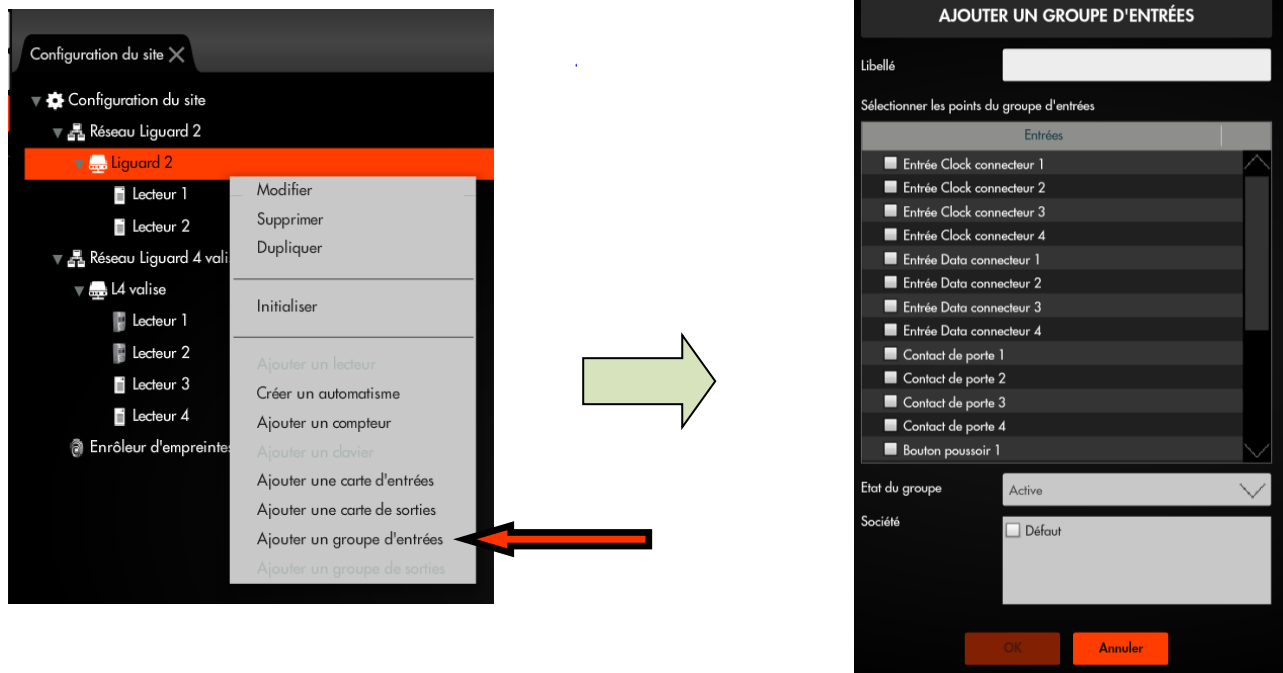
Configuration du site

Configuration du site
Réseau Liguard 2
Liguard 2
Lecteur 1
Lecteur 2
Réseau Liguard 4 vali
L4 valise
Lecteur 1
Lecteur 2
Lecteur 3
Lecteur 4
Enrôleur d'empreintes

Modifier
Supprimer
Dupliquer
Initialiser
Ajouter un lecteur
Créer un automatisme
Ajouter un compteur
Ajouter un clavier
Ajouter une carte d'entrées
Ajouter une carte de sorties
Ajouter un groupe d'entrées
Ajouter un groupe de sorties

AJOUTER UN GROUPE D'ENTRÉES

Libellé

Sélectionner les points du groupe d'entrées

Entrées

Entrée Clock connecteur 1
Entrée Clock connecteur 2
Entrée Clock connecteur 3
Entrée Clock connecteur 4
Entrée Data connecteur 1
Entrée Data connecteur 2
Entrée Data connecteur 3
Entrée Data connecteur 4
Contact de porte 1
Contact de porte 2
Contact de porte 3
Contact de porte 4
Bouton poussoir 1

Etat du groupe
Active

Société
Défaut

OK
Annuler